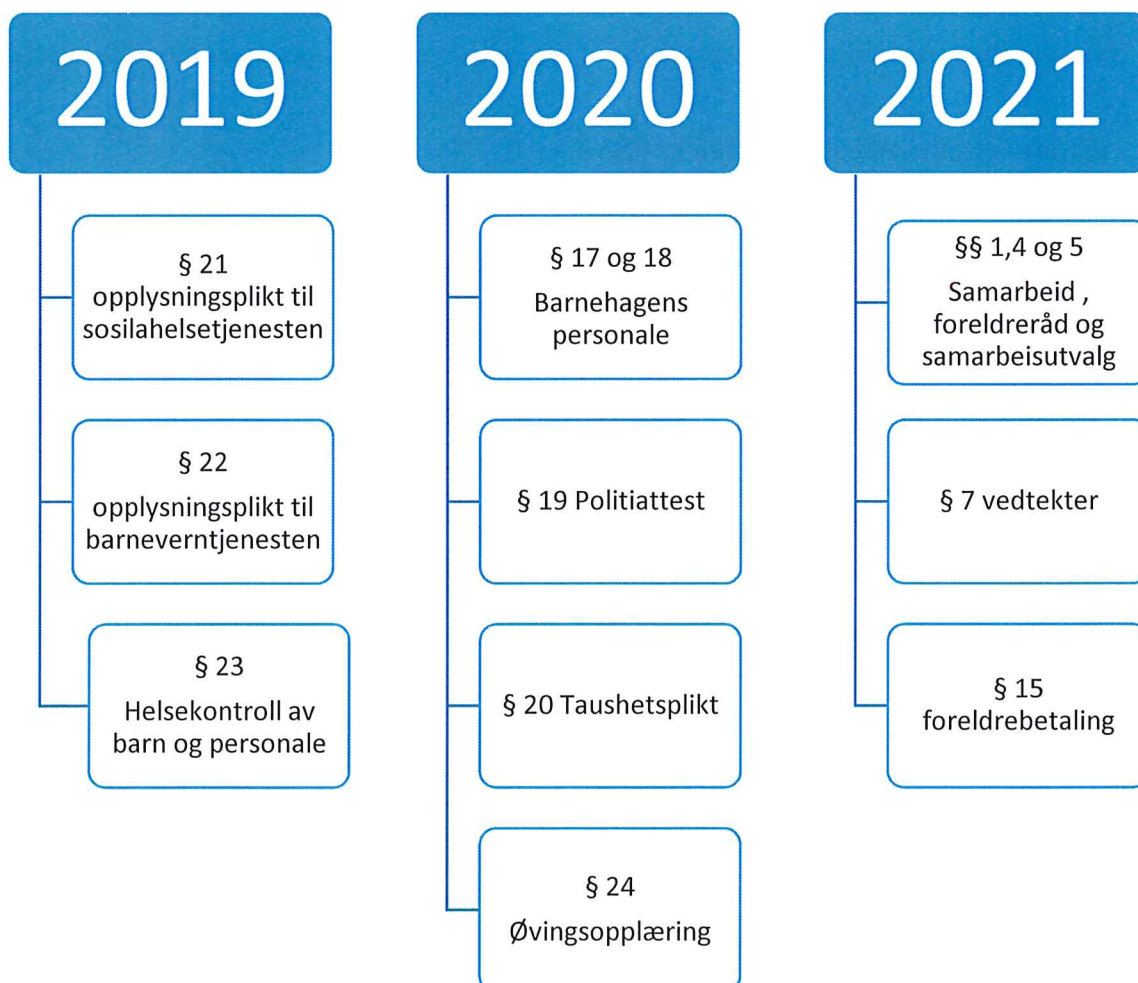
2019

§ 21
opplysningsplikt til sosilahelsetjenesten

§ 22
opplysningsplikt til barneverntjenesten

§ 23
Helsekontroll av barn og personale

2020

§ 17 og 18
Barnehagens personale

§ 19 Politiattest

§ 20 Taushetsplikt

§ 24
Øvingsopplæring

2021

§§ 1,4 og 5
Samarbeid , foreldreråd og samarbeisutvalg

§ 7 vedtekter

§ 15
foreldrebetaling